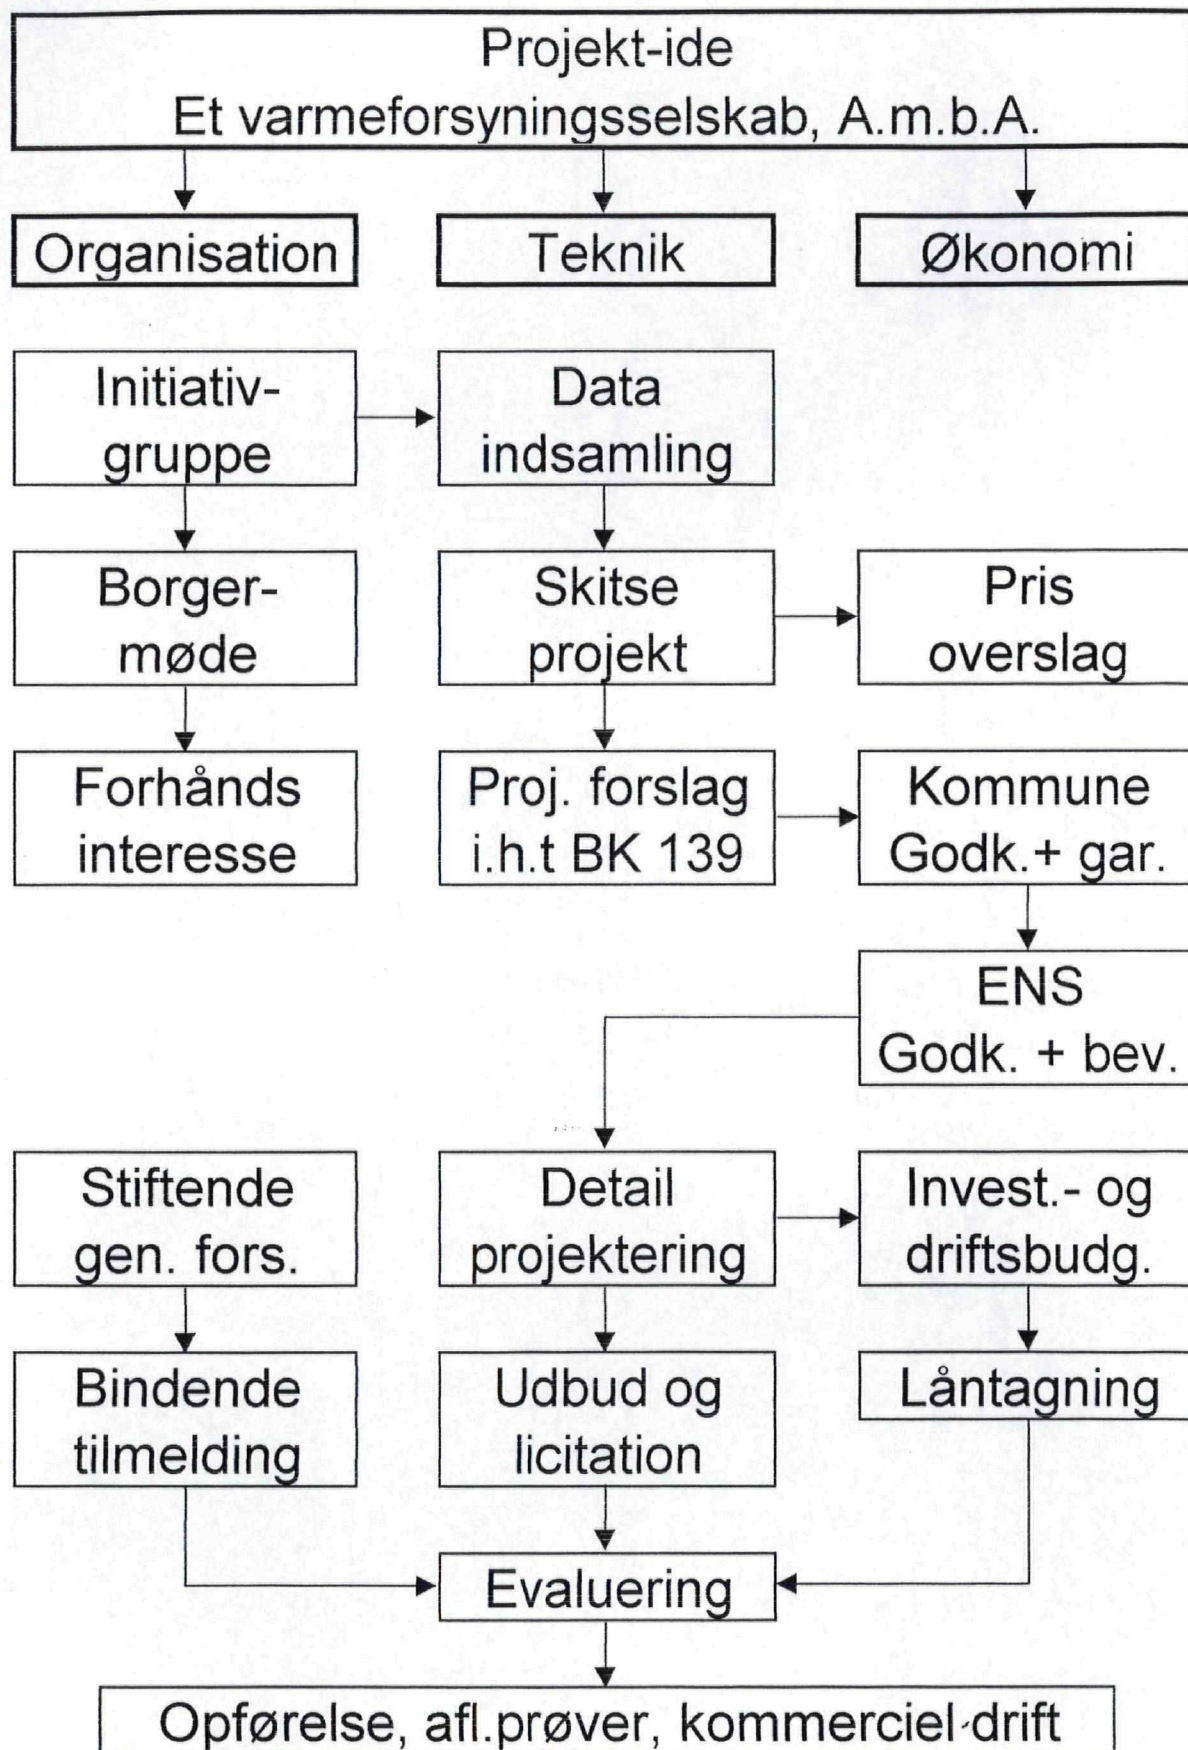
Projekt-ide
Et varmeforsyningsselskab, A.m.b.A.

Organisation

Teknik

Økonomi

Initiativgruppe

Data indsamling

Borgermøde

Skitse projekt

Pris overslag

Forhånds interesse

Proj. forslag i.h.t BK 139

Kommune Godk.+ gar.

ENS Godk. + bev.

Stiftende gen. fors.

Detail projektering

Invest.- og driftsbudg.

Bindende tilmelding

Udbud og licitation

Låntagning

Evaluering

Opførelse, afl.prøver, kommerciel drift